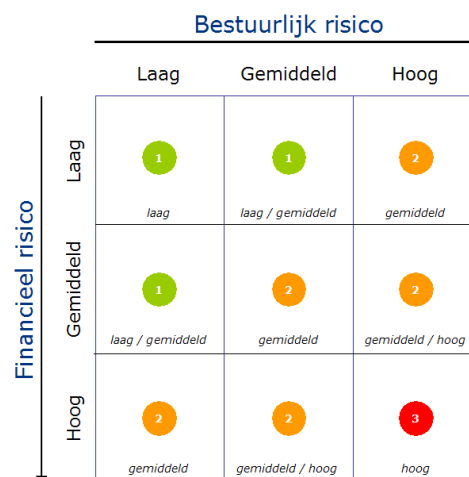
Bestuurlijk risico

Financieel risico

| | Laag | Gemiddeld | Hoog |
|---|---|---|---|
| Laag | 1 laag | 1 laag / gemiddeld | 2 gemiddeld |
| Gemiddeld | 1 laag / gemiddeld | 2 gemiddeld | 2 gemiddeld / hoog |
| Hoog | 2 gemiddeld | 2 gemiddeld / hoog | 3 hoog |